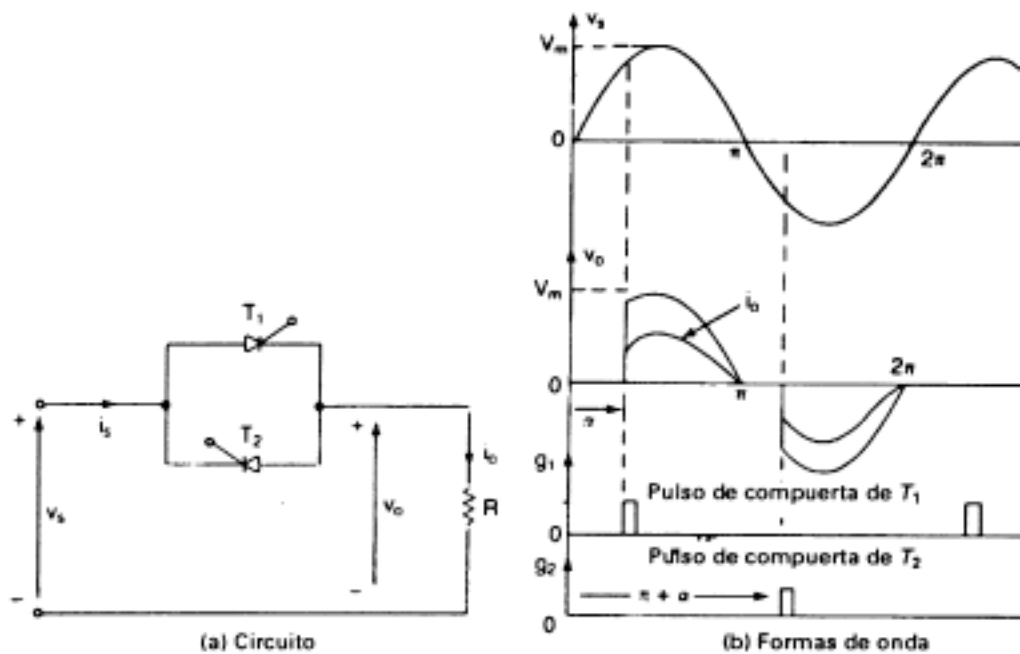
$T_1$

$T_2$

+

$i_s$

$v_s$

-

+

$v_o$

-

$i_o$

R

(a) Circuito

$v_s$

$V_m$

0

$\pi$

$2\pi$

$v_o$

$V_m$

$i_o$

0

$\pi$

$2\pi$

$\alpha$

$g_1$

Pulso de compuerta de $T_1$

0

Pulso de compuerta de $T_2$

$g_2$

$\pi + \alpha$

0

(b) Formas de onda